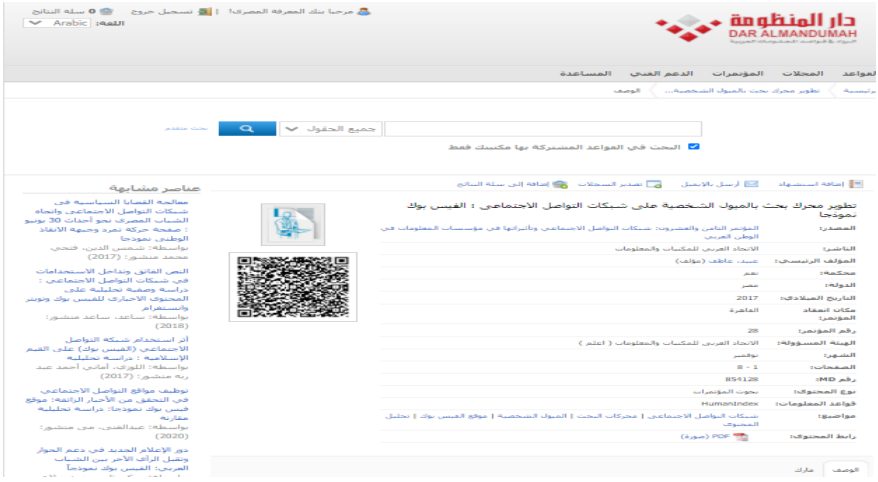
دار المنظومة
DAR ALMANDUMAH
الرواد في قواعد المعلومات العربية

مرحبا بنك المعرفة المصرى! | تسجيل خروج | 0 سلة النتائج
اللغة: Arabic

القواعد | المجلات | المؤتمرات | الدعم الفني | المساعدة

الرئيسية | تطوير محرك بحث بالميول الشخصية... | الوصف

جميع الحقول | بحث متقدم
البحث في القواعد المشتركة بها مكتبتك فقط

إضافة استشهاد | أرسل بالإيميل | تصدير السجلات | إضافة إلى سلة النتائج

تطوير محرك بحث بالميول الشخصية على شبكات التواصل الاجتماعي : الفيس بوك نموذجاً

| | |
|---|---|
| المصدر: | المؤتمر الثامن والعشرون: شبكات التواصل الاجتماعي وتأثيراتها في مؤسسات المعلومات في الوطن العربي |
| الناشر: | الاتحاد العربي للمكتبات والمعلومات |
| المؤلف الرئيسي: | عبيد، عاطف (مؤلف) |
| محكمة: | نعم |
| الدولة: | مصر |
| التاريخ الميلادي: | 2017 |
| مكان انعقاد المؤتمر: | القاهرة |
| رقم المؤتمر: | 28 |
| الهيئة المسؤولة: | الاتحاد العربي للمكتبات والمعلومات ( اعلم ) |
| الشهر: | نوفمبر |
| الصفحات: | 1 - 8 |
| رقم MD: | 854128 |
| نوع المحتوى: | بحوث المؤتمرات |
| قواعد المعلومات: | HumanIndex |
| مواضيع: | شبكات التواصل الاجتماعي \| محركات البحث \| الميول الشخصية \| موقع الفيس بوك \| تحليل المحتوى |
| رابط المحتوى: | PDF (صورة) |

الوصف | عناوين

عناصر مشابهة

معالجة القضايا السياسية في شبكات التواصل الاجتماعي واتجاه الشباب المصري نحو أحداث 30 يونيو : صفحة حركة تمرد وجبهة الانقاذ الوطني نموذجاً
بواسطة: شمس الدين، فتحي محمد منشور: (2017)

النص الفائق وتداخل الاستخدامات في شبكات التواصل الاجتماعي : دراسة وصفية تحليلية على المحتوى الاخباري للفيس بوك وتويتر وانستجرام
بواسطة: ساعد، ساعد منشور: (2018)

أثر استخدام شبكة التواصل الاجتماعي (الفيس بوك) على القيم الإسلامية : دراسة تحليلية
بواسطة: اللوزي، أماني أحمد عبد ربه منشور: (2017)

توظيف مواقع التواصل الاجتماعي في التحقق من الأخبار الزائفة: موقع فيس بوك نموذجا: دراسة تحليلية مقارنة
بواسطة: عبدالغني، مي منشور: (2020)

دور الإعلام الجديد في دعم الحوار وتقبل الرأي الآخر بين الشباب العربي: الفيس بوك نموذجاً
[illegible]